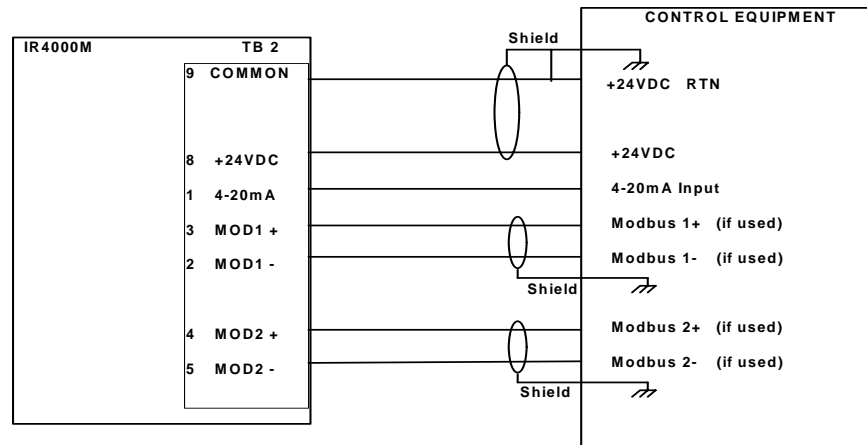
IR4000M

TB 2

9 COMMON

8 +24VDC

1 4-20mA

3 MOD1 +

2 MOD1 -

4 MOD2 +

5 MOD2 -

Shield

CONTROL EQUIPMENT

+24VDC RTN

+24VDC

4-20mA Input

Modbus 1+ (if used)

Modbus 1- (if used)

Shield

Modbus 2+ (if used)

Modbus 2- (if used)

Shield